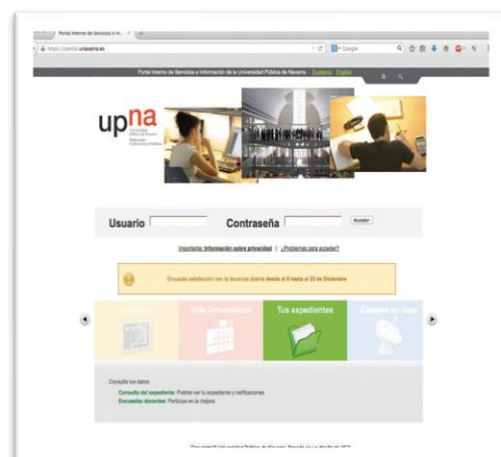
Portal Interno de Servicios e In...

https://portal.unavarra.es

Google

Portal Interno de Servicios e Información de la Universidad Pública de Navarra. Euskaraz English

upna
Universidad Pública de Navarra
Nafarroako Unibertsitate Publikoa

Usuario
Contraseña
Acceder

Importante: Información sobre privacidad | ¿Problemas para acceder?

Encuesta satisfacción con la docencia abierta desde el 9 hasta el 23 de Diciembre

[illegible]
Vida Universitaria
Tus expedientes
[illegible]

Consulta tus datos
Consulta del expediente: Podrás ver tu expediente y calificaciones
Encuestas docentes: Participa en la mejora

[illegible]